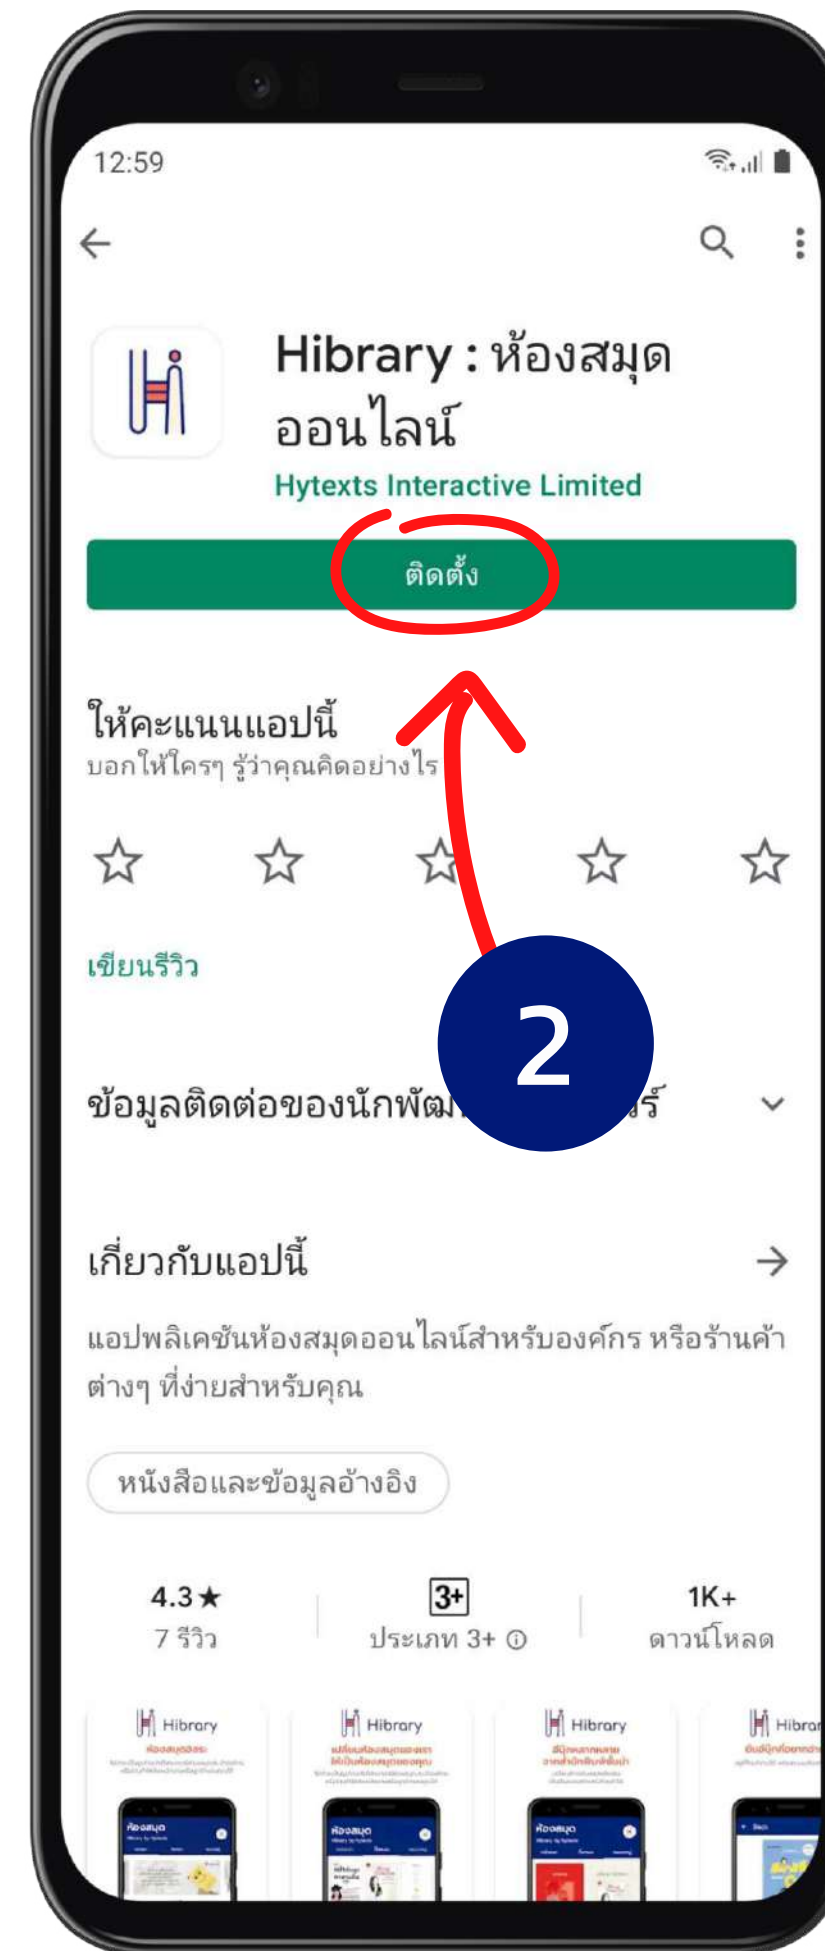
12:59

Hibrary : ห้องสมุดออนไลน์

Hytexts Interactive Limited

ติดตั้ง

ให้คะแนนแอปนี้

บอกให้ใครๆ รู้ว่าคุณคิดอย่างไร

เขียนรีวิว

2

ข้อมูลติดต่อของนักพัฒ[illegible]ร์

เกี่ยวกับแอปนี้

แอปพลิเคชันห้องสมุดออนไลน์สำหรับองค์กร หรือร้านค้าต่างๆ ที่ง่ายสำหรับคุณ

หนังสือและข้อมูลอ้างอิง

4.3★
7 รีวิว

3+
ประเภท 3+ ⓘ

1K+
ดาวน์โหลด

Hibrary

Hibrary

Hibrary

Hibrar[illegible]